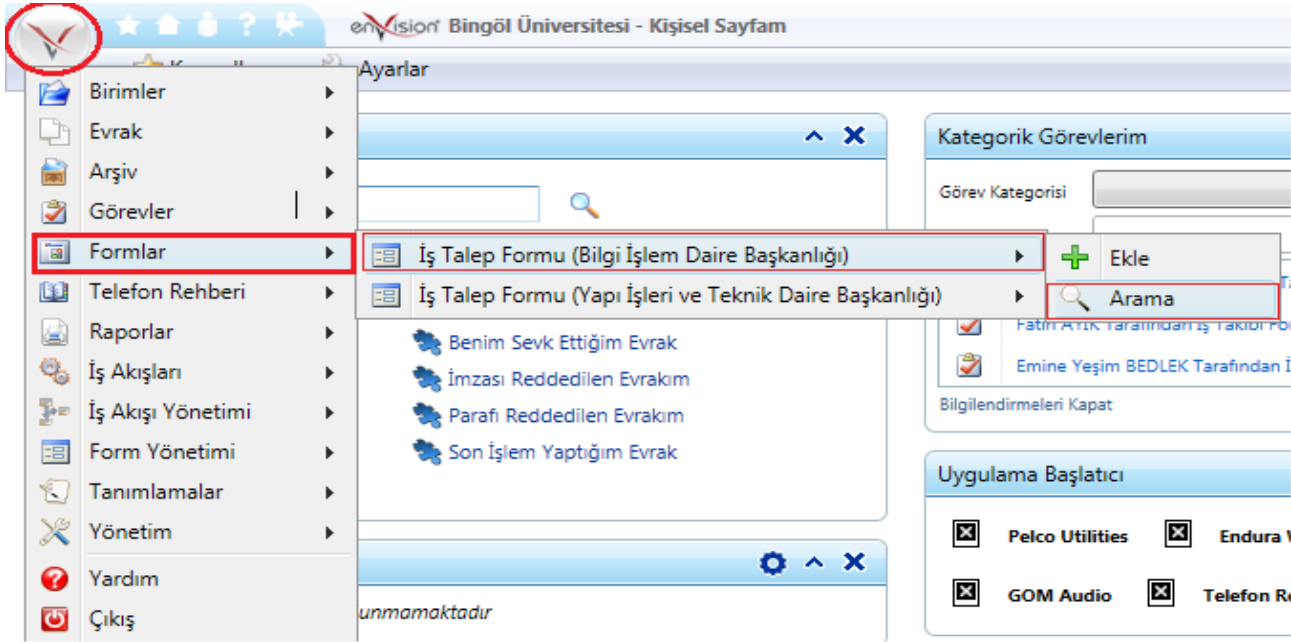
enVision Bingöl Üniversitesi - Kişisel Sayfam

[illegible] Ayarlar

Birimler
Evrak
Arşiv
Görevler
Formlar
Telefon Rehberi
Raporlar
İş Akışları
İş Akışı Yönetimi
Form Yönetimi
Tanımlamalar
Yönetim
Yardım
Çıkış

İş Talep Formu (Bilgi İşlem Daire Başkanlığı)
İş Talep Formu (Yapı İşleri ve Teknik Daire Başkanlığı)

Ekle
Arama

Benim Sevk Ettiğim Evrak
İmzası Reddedilen Evrakım
Parafı Reddedilen Evrakım
Son İşlem Yaptığım Evrak

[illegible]unmamaktadır

Kategorik Görevlerim
Görev Kategorisi
Fatih AYIK Tarafından İş Takibi Fo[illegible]
Emine Yeşim BEDLEK Tarafından İ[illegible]
Bilgilendirmeleri Kapat

Uygulama Başlatıcı
Pelco Utilities
Endura V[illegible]
GOM Audio
Telefon Re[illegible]